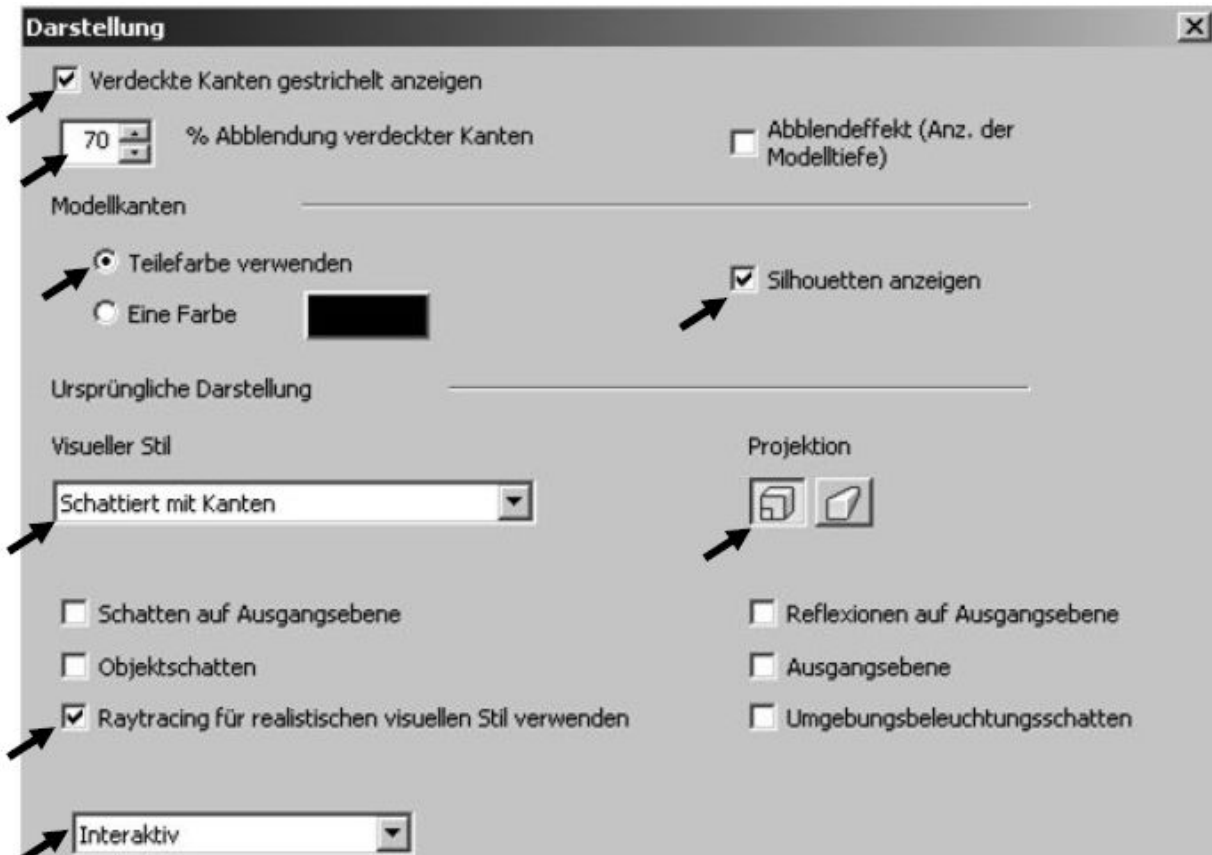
Darstellung

☑ Verdeckte Kanten gestrichelt anzeigen

70 % Abblendung verdeckter Kanten

☐ Abblendeffekt (Anz. der Modelltiefe)

Modellkanten

◉ Teilefarbe verwenden

○ Eine Farbe

☑ Silhouetten anzeigen

Ursprüngliche Darstellung

Visueller Stil

Schattiert mit Kanten

Projektion

☐ Schatten auf Ausgangsebene

☐ Objektschatten

☑ Raytracing für realistischen visuellen Stil verwenden

☐ Reflexionen auf Ausgangsebene

☐ Ausgangsebene

☐ Umgebungsbeleuchtungsschatten

Interaktiv